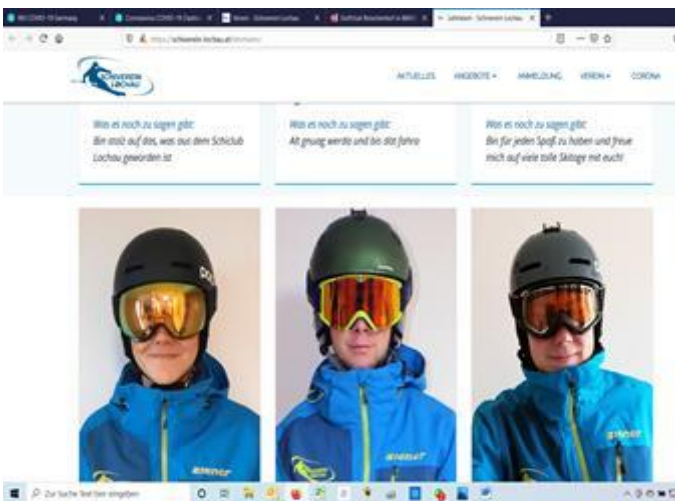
SCHIVEREIN LOCHAU

AKTUELLES ANGEBOTE ▾ ANMELDUNG VEREIN ▾ CORONA

Was es noch zu sagen gibt:
Bin stolz auf das, was aus dem Schiclub Lochau geworden ist

Was es noch zu sagen gibt:
Alt genug werde und bis ditt fahre

Was es noch zu sagen gibt:
Bin für jeden Spaß zu haben und freue mich auf viele tolle Skitage mit euch!

Zur Suche Text hier eingeben